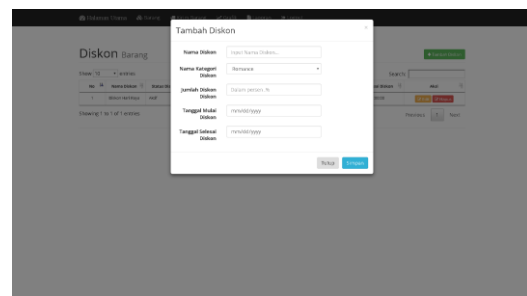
Diskon Barang

Show 10 entries

Search:

No | Nama Diskon | Status

Showing 1 to 1 of 1 entries

Previous 1 Next

+ Tambah Diskon

Tambah Diskon

×

Nama Diskon: Input Nama Diskon...

Nama Kategori Diskon: Remaja

Jumlah Diskon: Diskon persen %

Tanggal Mulai Diskon: mm/dd/yyyy

Tanggal Selesai Diskon: mm/dd/yyyy

Tutup Simpan